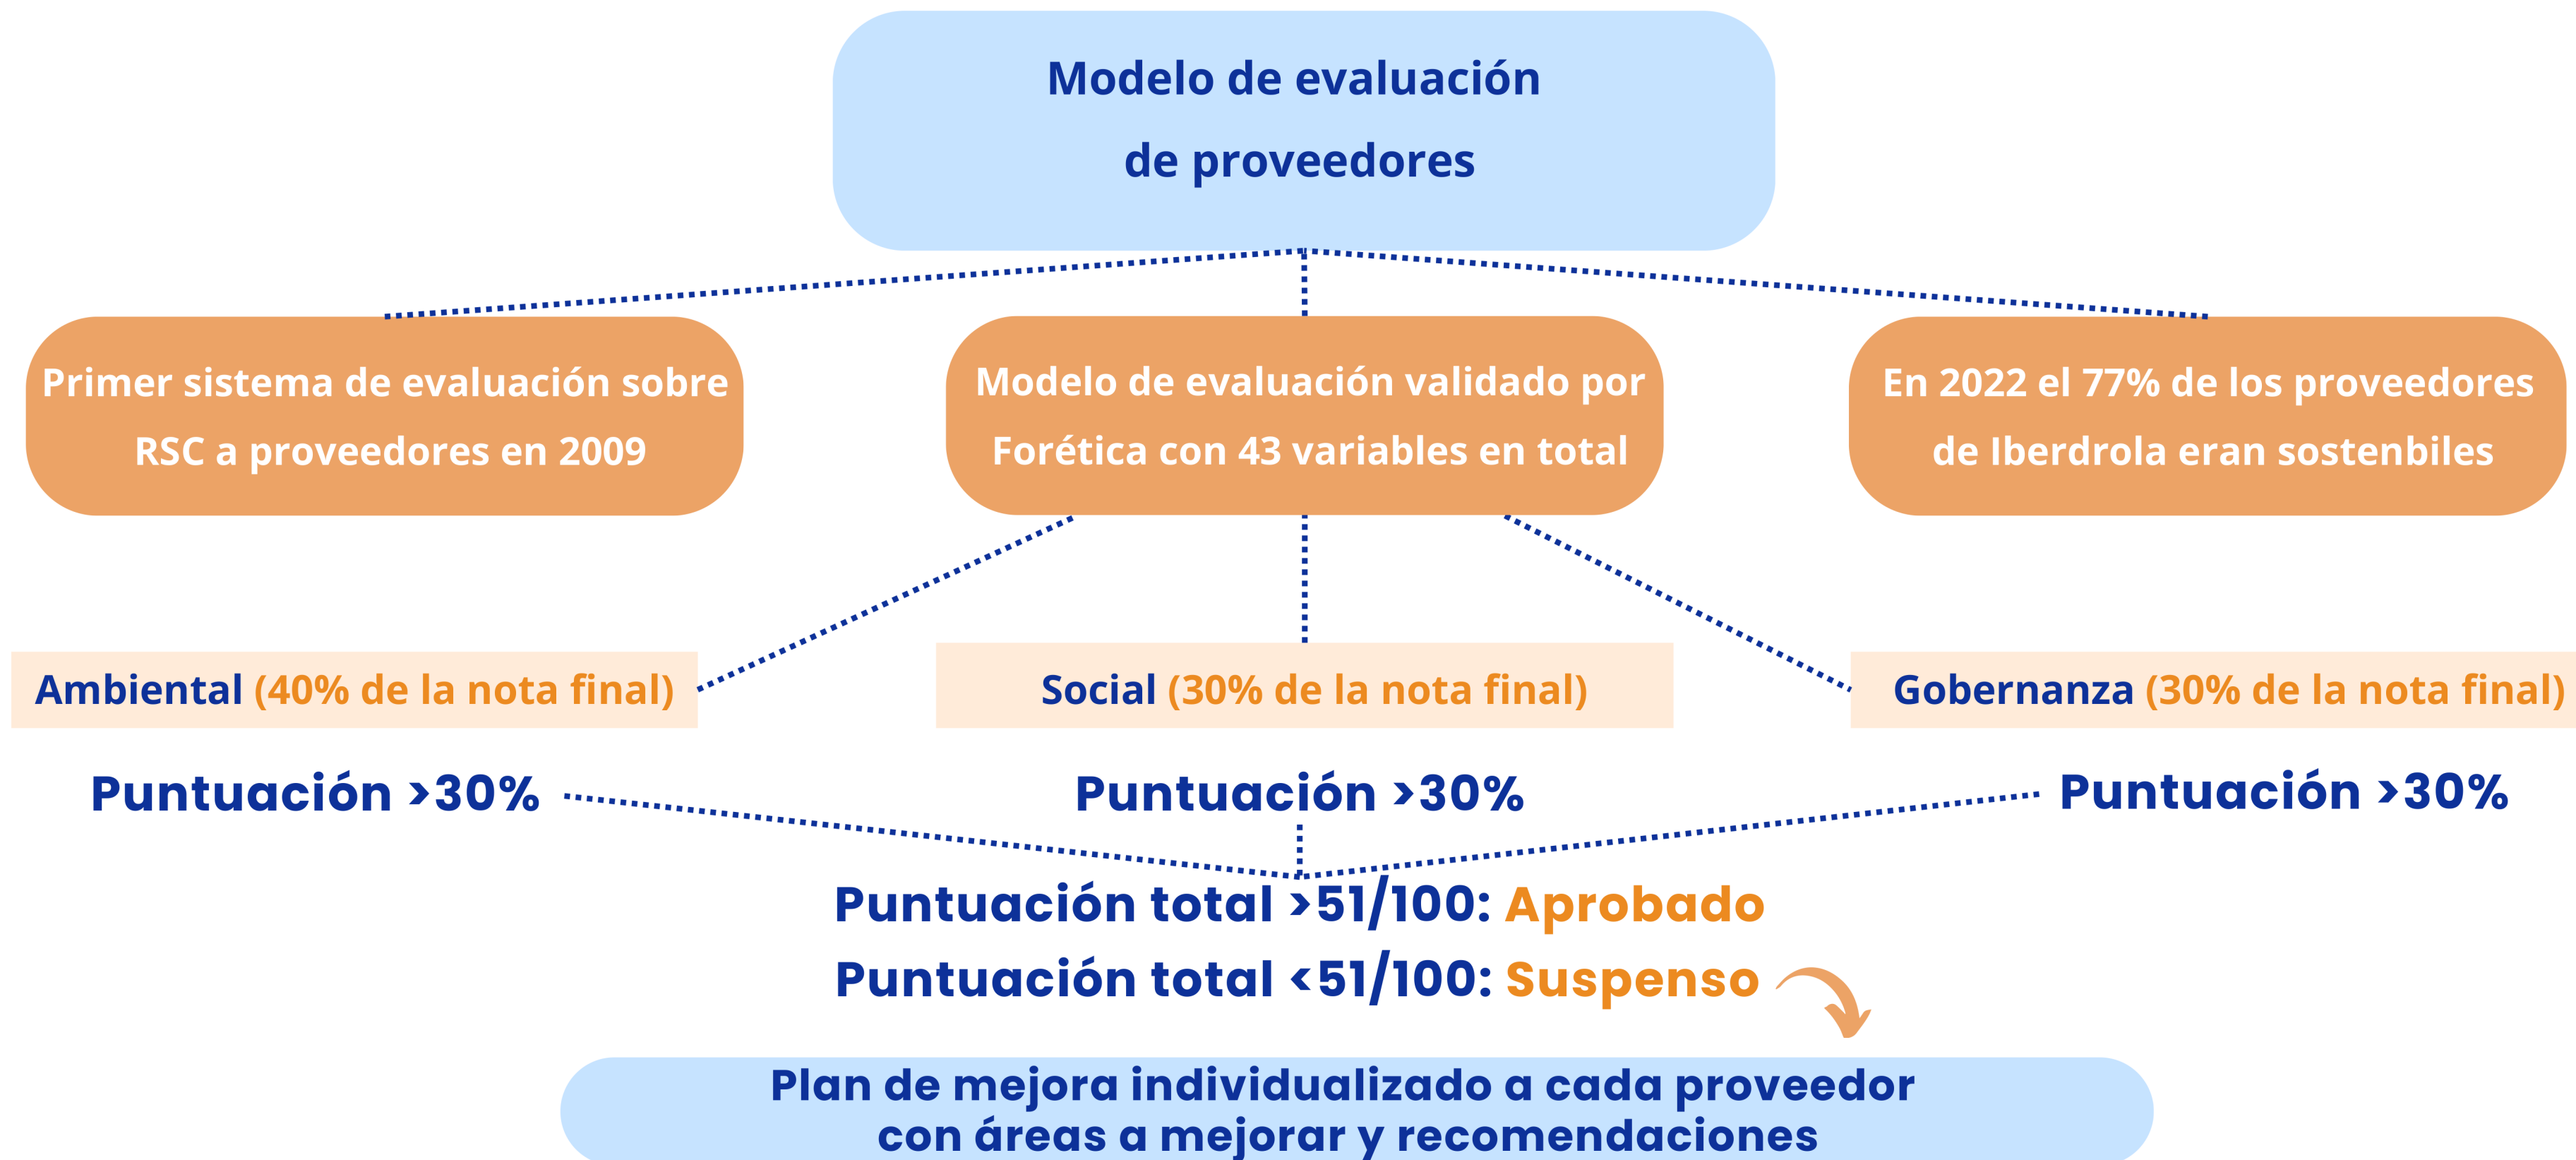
Modelo de evaluación de proveedores

Primer sistema de evaluación sobre RSC a proveedores en 2009

Modelo de evaluación validado por Forética con 43 variables en total

En 2022 el 77% de los proveedores de Iberdrola eran sostenbiles

Ambiental (40% de la nota final)

Social (30% de la nota final)

Gobernanza (30% de la nota final)

Puntuación >30%

Puntuación >30%

Puntuación >30%

Puntuación total >51/100: Aprobado

Puntuación total <51/100: Suspenso

Plan de mejora individualizado a cada proveedor con áreas a mejorar y recomendaciones